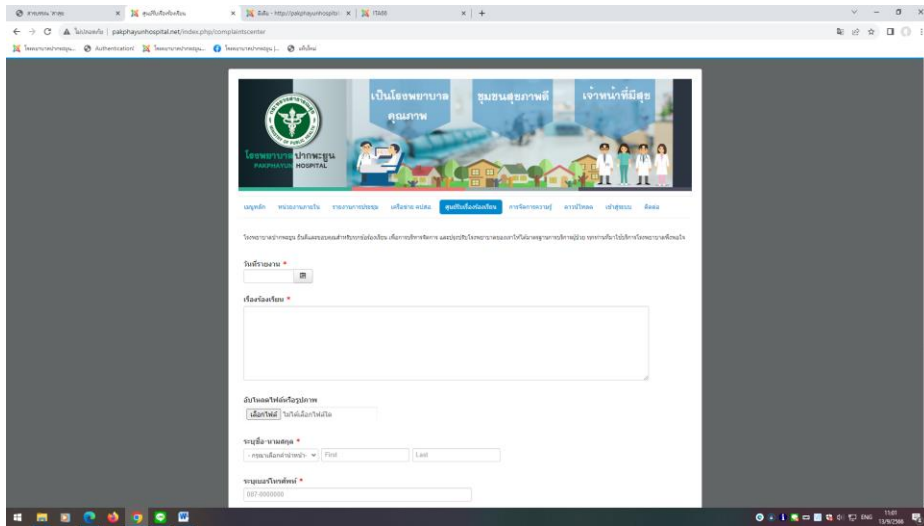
ศูนย์รับเรื่องร้องเรียน | ITA66
ไม่ปลอดภัย | pakphayunhospital.net/index.php/complaintscenter
Authentication

เป็นโรงพยาบาลคุณภาพ ชุมชนสุขภาพดี เจ้าหน้าที่มีสุข
โรงพยาบาลปากพะยูน PAKPHAYUN HOSPITAL

เมนูหลัก หน่วยงานภายใน รายงานการประชุม เครือข่าย คปสอ. ศูนย์รับเรื่องร้องเรียน การจัดการความรู้ ดาวน์โหลด เข้าสู่ระบบ ติดต่อ

วันที่รายงาน *

เรื่องร้องเรียน *

อัปโหลดไฟล์หรือรูปภาพ
เลือกไฟล์ ไม่ได้เลือกไฟล์ใด

ระบุชื่อ-นามสกุล *
- กรุณาเลือกคำนำหน้า - First Last

ระบุเบอร์โทรศัพท์ *
087-0000000

ENG 11:01 13/9/2566